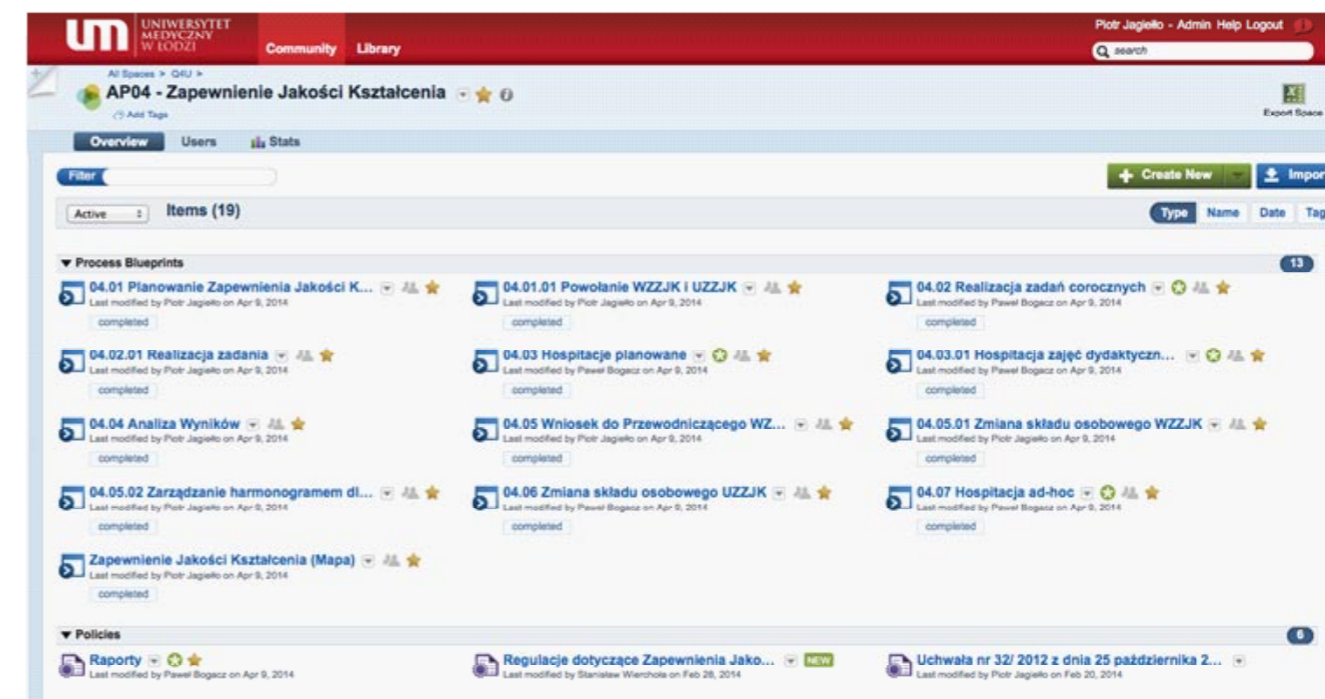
um UNIWERSYTET MEDYCZNY W ŁODZI

Community Library

Piotr Jagiełło - Admin Help Logout

search

All Spaces > Q4U >

AP04 - Zapewnienie Jakości Kształcenia

Add Tags

Export Space

Overview Users Stats

Filter

Create New Import

Active Items (19)

Type Name Date Tag

▼ Process Blueprints 13

04.01 Planowanie Zapewnienia Jakości K...
Last modified by Piotr Jagiełło on Apr 9, 2014
completed

04.01.01 Powołanie WZZJK i UZZJK
Last modified by Piotr Jagiełło on Apr 9, 2014
completed

04.02 Realizacja zadań corocznych
Last modified by Paweł Bogacz on Apr 9, 2014
completed

04.02.01 Realizacja zadania
Last modified by Piotr Jagiełło on Apr 9, 2014
completed

04.03 Hospitacje planowane
Last modified by Paweł Bogacz on Apr 9, 2014
completed

04.03.01 Hospitacja zajęć dydaktyczn...
Last modified by Paweł Bogacz on Apr 9, 2014
completed

04.04 Analiza Wyników
Last modified by Piotr Jagiełło on Apr 9, 2014
completed

04.05 Wniosek do Przewodniczącego WZ...
Last modified by Piotr Jagiełło on Apr 9, 2014
completed

04.05.01 Zmiana składu osobowego WZZJK
Last modified by Piotr Jagiełło on Apr 9, 2014
completed

04.05.02 Zarządzanie harmonogramem dl...
Last modified by Piotr Jagiełło on Apr 9, 2014
completed

04.06 Zmiana składu osobowego UZZJK
Last modified by Paweł Bogacz on Apr 9, 2014
completed

04.07 Hospitacja ad-hoc
Last modified by Paweł Bogacz on Apr 9, 2014
completed

Zapewnienie Jakości Kształcenia (Mapa)
Last modified by Piotr Jagiełło on Apr 9, 2014
completed

▼ Policies 6

Raporty
Last modified by Paweł Bogacz on Apr 9, 2014

Regulacje dotyczące Zapewnienia Jako... NEW
Last modified by Stanisław Wierchoła on Feb 28, 2014

Uchwała nr 32/ 2012 z dnia 25 października 2...
Last modified by Piotr Jagiełło on Feb 20, 2014